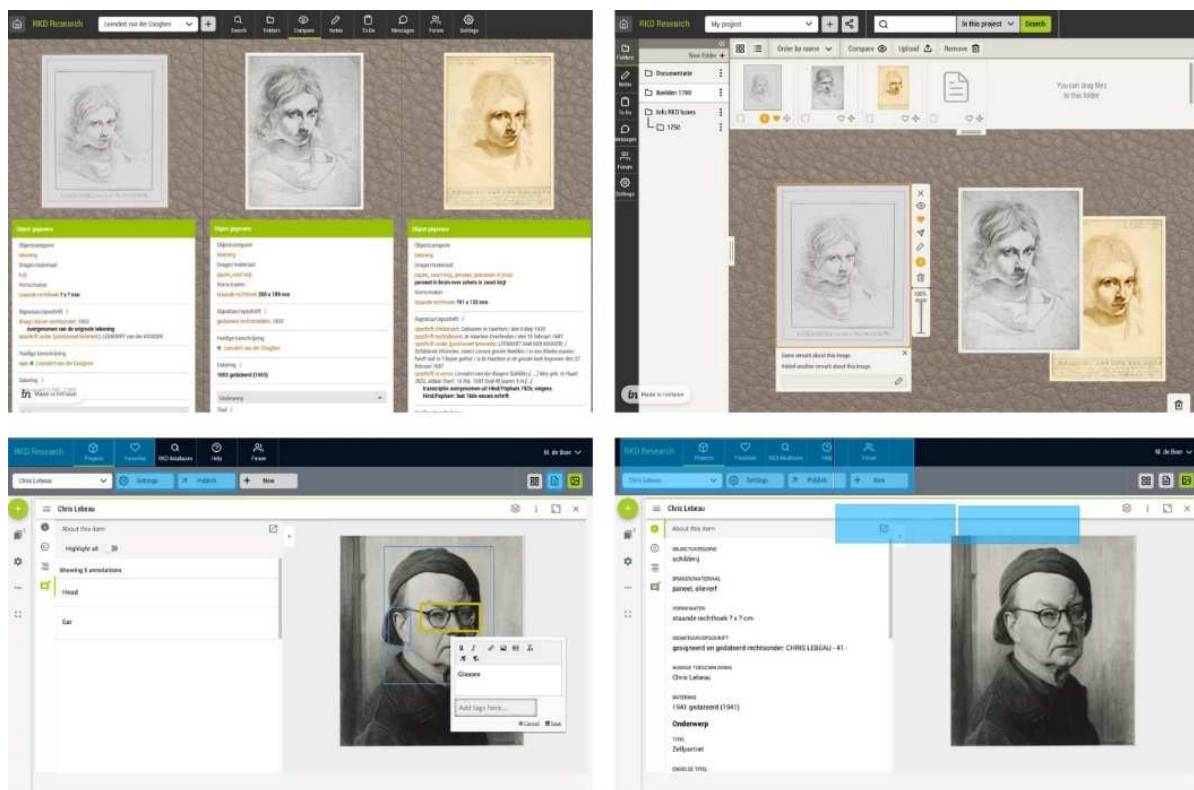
RKD Research
Leendert van der Cooghen
Search
Folders
Compare
Notes
To-Do
Messages
Forum
Settings

Object gegevens
Objectcategorie
tekening
Drager/materiaal
krijt
Vorm/maten
staande rechthoek ? x ? mm
Signatuur/opschrift
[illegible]
overgenomen van de originele tekening
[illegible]
Huidige toeschrijving
naar Leendert van der Cooghen
Datering
Made in Webflow

Object gegevens
Objectcategorie
tekening
Drager/materiaal
papier, rood krijt
Vorm/maten
staande rechthoek 260 x 189 mm
Signatuur/opschrift
gedateerd rechtsonder: 1653
Huidige toeschrijving
Leendert van der Cooghen
Datering
1653 gedateerd (1653)
Onderwerp
Titel

Object gegevens
Objectcategorie
tekening
Drager/materiaal
papier, zwart krijt, penseel, grijs
penseel in bruin over schets in zwart krijt
Vorm/maten
staande rechthoek 191 x 133 mm
Signatuur/opschrift
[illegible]
Transcriptie overgenomen uit Hind/Popham 1926; volgens Hind/Popham: laat 18de-eeuws schrift.

RKD Research
My project
In this project
Search
Folders
New folder
Documentatie
Beelden 1700
Info RKD Income
1750
Order by name
Compare
Upload
Remove
You can drag files to this folder
Notes
To-Do
Messages
Forum
Settings
100%
Some remark about this image.
Added another remark about this image.
Made in Webflow

RKD Research
Projects
Favorites
RKD databases
Help
Forum
M. de Boer
Chris Lebeau
Settings
Publish
New
Chris Lebeau
About this item
Highlight all
Showing 5 annotations
Head
Ear
Glasses
Add tags here...
Cancel
Save

RKD Research
Projects
Favorites
RKD databases
Help
Forum
M. de Boer
Chris Lebeau
Settings
Publish
New
Chris Lebeau
About this item
OBJECTCATEGORIE
schilderij
DRAGER/MATERIAAL
paneel, olieverf
VORM/MATEN
staande rechthoek ? x ? cm
SIGNATUUR/OPSCHRIFT
gesigneerd en gedateerd rechtsonder: CHRIS LEBEAU - 41 -
HUIDIGE TOESCHRIJVING
Chris Lebeau
DATERING
1941 gedateerd (1941)
Onderwerp
TITEL
Zelfportret
ENGELSE TITEL